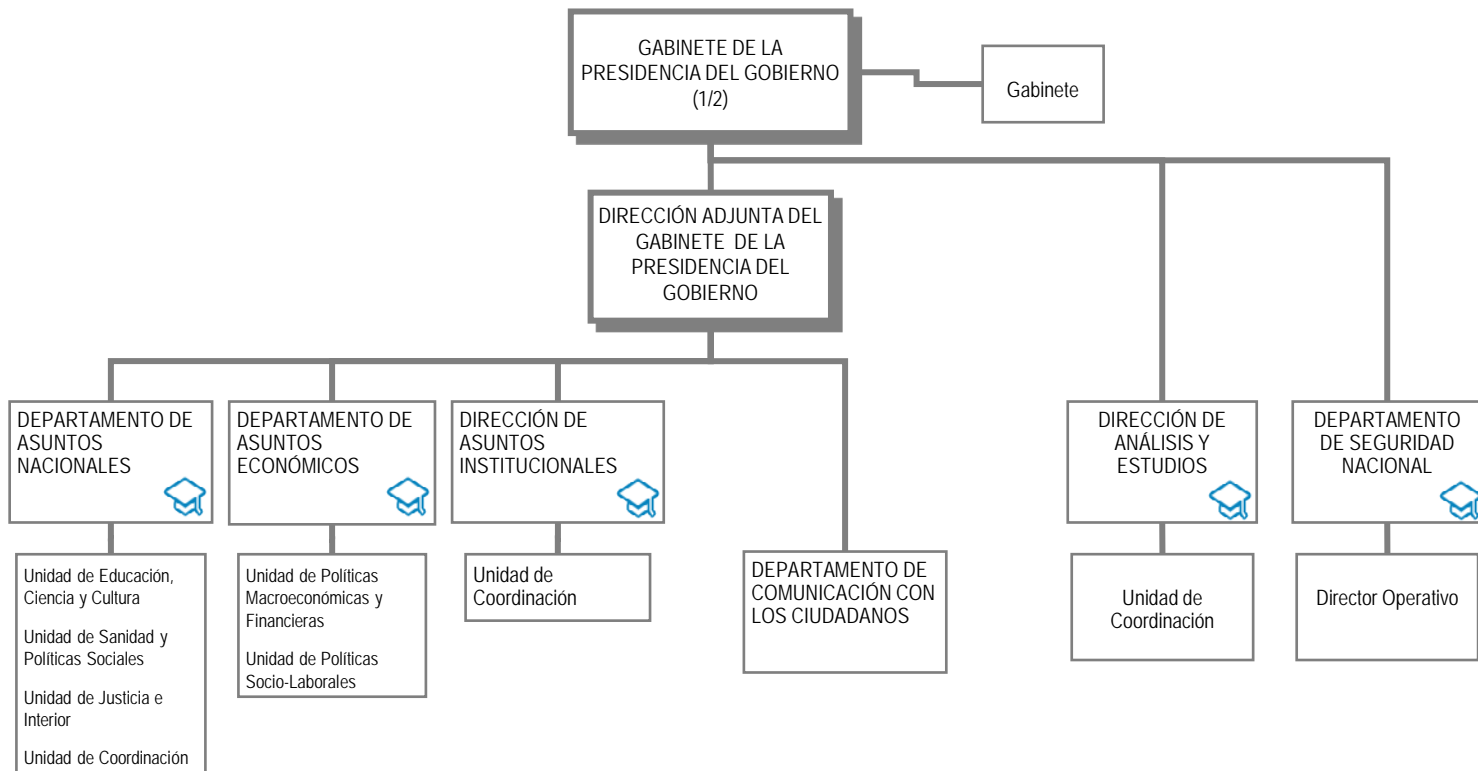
GABINETE DE LA PRESIDENCIA DEL GOBIERNO (1/2)

Gabinete

DIRECCIÓN ADJUNTA DEL GABINETE DE LA PRESIDENCIA DEL GOBIERNO

DEPARTAMENTO DE ASUNTOS NACIONALES

Unidad de Educación, Ciencia y Cultura

Unidad de Sanidad y Políticas Sociales

Unidad de Justicia e Interior

Unidad de Coordinación

DEPARTAMENTO DE ASUNTOS ECONÓMICOS

Unidad de Políticas Macroeconómicas y Financieras

Unidad de Políticas Socio-Laborales

DIRECCIÓN DE ASUNTOS INSTITUCIONALES

Unidad de Coordinación

DEPARTAMENTO DE COMUNICACIÓN CON LOS CIUDADANOS

DIRECCIÓN DE ANÁLISIS Y ESTUDIOS

Unidad de Coordinación

DEPARTAMENTO DE SEGURIDAD NACIONAL

Director Operativo